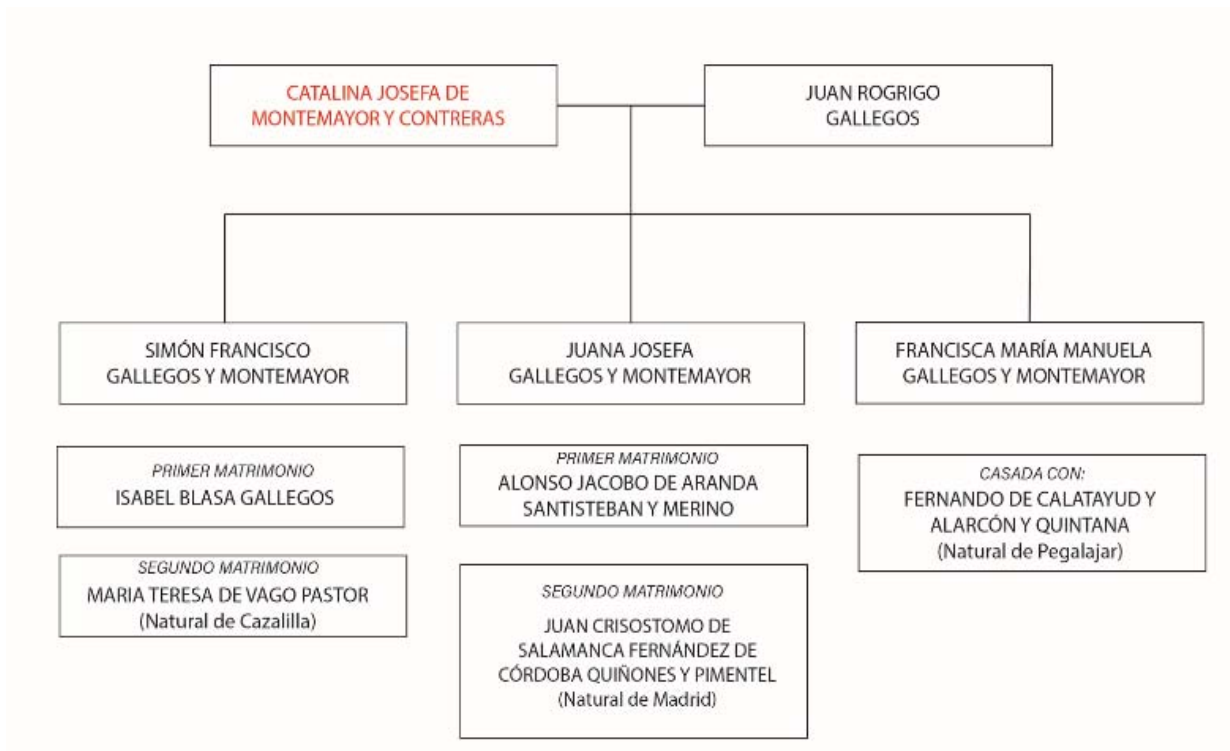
CATALINA JOSEFA DE MONTEMAYOR Y CONTRERAS

JUAN ROGRIGO GALLEGOS

SIMÓN FRANCISCO GALLEGOS Y MONTEMAYOR

JUANA JOSEFA GALLEGOS Y MONTEMAYOR

FRANCISCA MARÍA MANUELA GALLEGOS Y MONTEMAYOR

PRIMER MATRIMONIO
ISABEL BLASA GALLEGOS

SEGUNDO MATRIMONIO
MARIA TERESA DE VAGO PASTOR
(Natural de Cazalilla)

PRIMER MATRIMONIO
ALONSO JACOBO DE ARANDA SANTISTEBAN Y MERINO

SEGUNDO MATRIMONIO
JUAN CRISOSTOMO DE SALAMANCA FERNÁNDEZ DE CÓRDOBA QUIÑONES Y PIMENTEL
(Natural de Madrid)

CASADA CON:
FERNANDO DE CALATAYUD Y ALARCÓN Y QUINTANA
(Natural de Pegalajar)